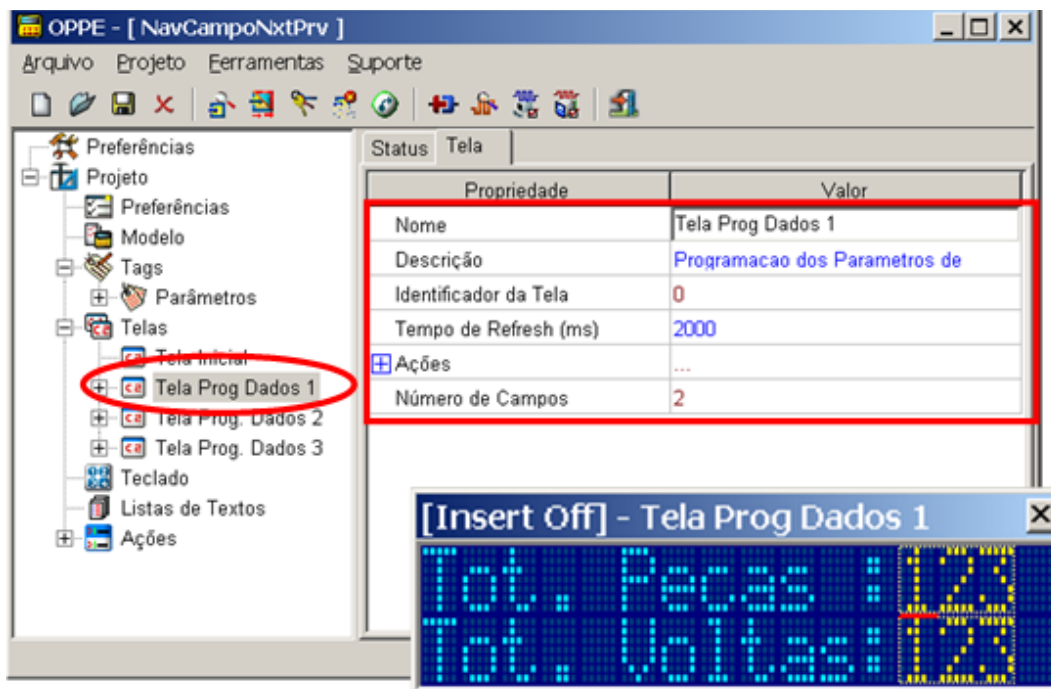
OPPE - [ NavCampoNxtPrv ]

Arquivo Projeto Ferramentas Suporte

Preferências
Projeto
Preferências
Modelo
Tags
Parâmetros
Telas
Tela Inicial
Tela Prog Dados 1
Tela Prog. Dados 2
Tela Prog. Dados 3
Teclado
Listas de Textos
Ações

Status Tela

| Propriedade | Valor |
|---|---|
| Nome | Tela Prog Dados 1 |
| Descrição | Programacao dos Parametros de |
| Identificador da Tela | 0 |
| Tempo de Refresh (ms) | 2000 |
| Ações | ... |
| Número de Campos | 2 |

[Insert Off] - Tela Prog Dados 1

Tot. Pecas :123
Tot. Voltas:123